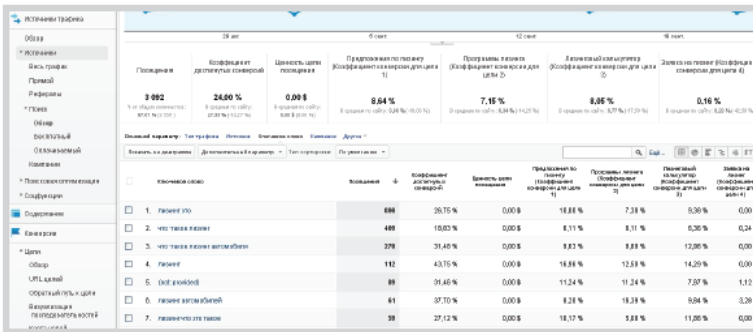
Источники трафика

Обзор
▾ Источники
Весь трафик
Прямой
Рефералы
▾ Поиск
Обзор
Бесплатный
Оплачиваемый
Кампании
▸ Поисковая оптимизация
▸ Социальные

Содержание

Конверсии

▾ Цели
Обзор
URL целей
Обратный путь к цели
Визуализация последовательностей

29 авг | 5 сент | 12 сент | 19 сент

| Посещения | Коэффициент достигнутых конверсий | Ценность цели посещения | Предложение по лизингу (Коэффициент конверсии для цели 1) | Программы лизинга (Коэффициент конверсии для цели 2) | Лизинговый калькулятор (Коэффициент конверсии для цели 3) | Заявка на лизинг (Коэффициент конверсии для цели 4) |
|---|---|---|---|---|---|---|
| 3 092 | 24,00 % | 0,00 $ | 8,64 % | 7,15 % | 8,05 % | 0,16 % |
| % от общего количества: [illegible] | В среднем по сайту: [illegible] | В среднем по сайту: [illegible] | В среднем по сайту: 8,84 % ([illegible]) | В среднем по сайту: 8,34 % ([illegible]) | В среднем по сайту: 8,77 % ([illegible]) | В среднем по сайту: 0,22 % ([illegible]) |

Основной параметр: Тип трафика Источник Ключевое слово Кампания Другие ▾

Показать на диаграмме | Дополнительный параметр ▾ | Тип сортировки: По умолчанию ▾

Ещё...

| | Ключевое слово | Посещения ↓ | Коэффициент достигнутых конверсий | Ценность цели посещения | Предложение по лизингу (Коэффициент конверсии для цели 1) | Программы лизинга (Коэффициент конверсии для цели 2) | Лизинговый калькулятор (Коэффициент конверсии для цели 3) | Заявка на лизинг (Коэффициент конверсии для цели 4) |
|---|---|---|---|---|---|---|---|---|
| 1. | лизинг это | 696 | 29,75 % | 0,00 $ | 10,06 % | 7,33 % | 9,36 % | 0,00 |
| 2. | что такое лизинг | 409 | 18,83 % | 0,00 $ | 8,11 % | 8,11 % | 8,36 % | 0,24 |
| 3. | что такое лизинг автомобиля | 278 | 31,48 % | 0,00 $ | 9,83 % | 9,89 % | 12,95 % | 0,00 |
| 4. | лизинг | 112 | 43,75 % | 0,00 $ | 16,96 % | 12,50 % | 14,29 % | 0,00 |
| 5. | (not provided) | 89 | 31,46 % | 0,00 $ | 11,24 % | 11,24 % | 7,87 % | 1,12 |
| 6. | лизинг автомобилей | 81 | 37,70 % | 0,00 $ | 8,20 % | 19,39 % | 9,84 % | 3,28 |
| 7. | лизинг что это такое | 59 | 27,12 % | 0,00 $ | 10,17 % | 5,08 % | 11,86 % | 0,00 |